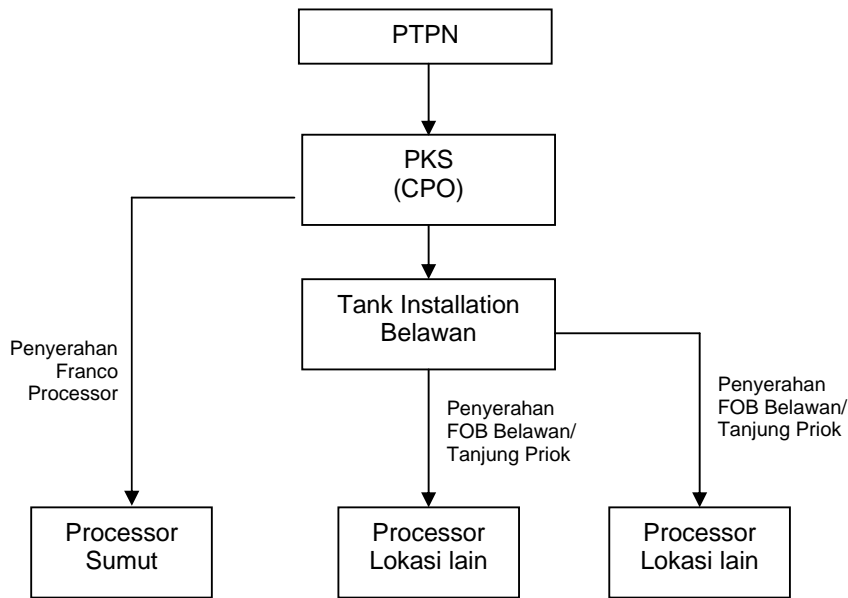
PTPN

PKS
(CPO)

Tank Installation
Belawan

Penyerahan
Franco
Processor

Penyerahan
FOB Belawan/
Tanjung Priok

Penyerahan
FOB Belawan/
Tanjung Priok

Processor
Sumut

Processor
Lokasi lain

Processor
Lokasi lain